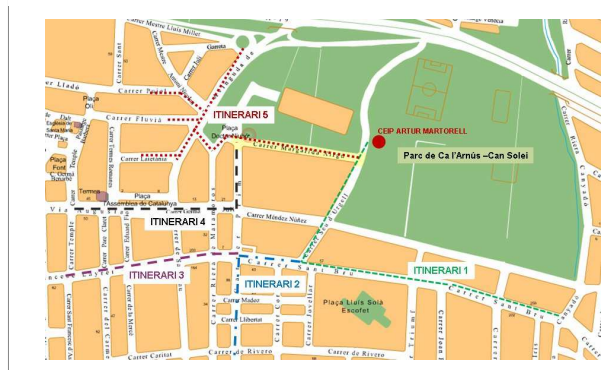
Carrer Mestre Lluís Millet
Gamma
Carrer Sant
Carrer Folc
Carrer Llobet
Carrer Lledó
Plaça
Carrer Pompeu
Carrer Fluvià
ITINERARI 5
Plaça Doctor
Carrer Lanzarote
Plaça Font
Carrer Tomàs Antoni
Terrassa
Plaça l'Assemblea de Catalunya
CEIP ARTUR MARTORELL
Parc de Ca l'Arnús –Can Solei
ITINERARI 4
Carrer Méndez Núñez
Carrer Temple
Carrer Pau Claris
Carrer Eduard Pal
ITINERARI 3
Carrer Sant Bru
ITINERARI 2
ITINERARI 1
Carrer Madoz
Carrer Llibertat
Plaça Lluís Solà Escofet
Carrer de Rivero
Carrer Caritat
Carrer de la Mercè
Carrer Sant Ferran
Carrer Sant Bru
Carrer Canyadó